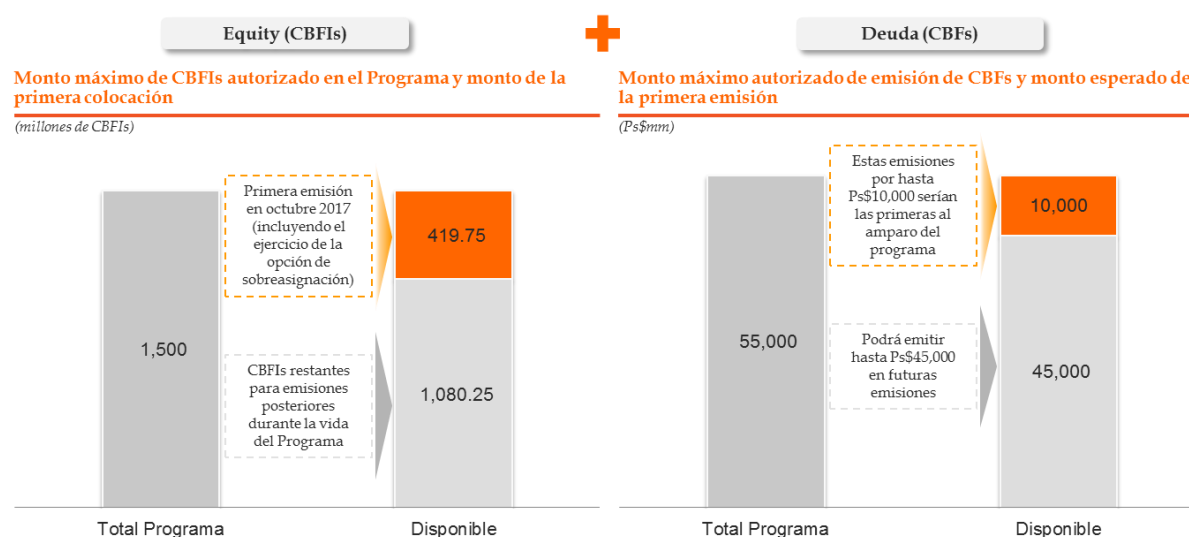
Equity (CBFIs)

Deuda (CBFs)

Monto máximo de CBFIs autorizado en el Programa y monto de la primera colocación

(millones de CBFIs)

1,500

Primera emisión en octubre 2017 (incluyendo el ejercicio de la opción de sobreasignación)

419.75

CBFIs restantes para emisiones posteriores durante la vida del Programa

1,080.25

Total Programa

Disponible

Monto máximo autorizado de emisión de CBFs y monto esperado de la primera emisión

(Ps$mm)

Estas emisiones por hasta Ps$10,000 serían las primeras al amparo del programa

10,000

55,000

Podrá emitir hasta Ps$45,000 en futuras emisiones

45,000

Total Programa

Disponible